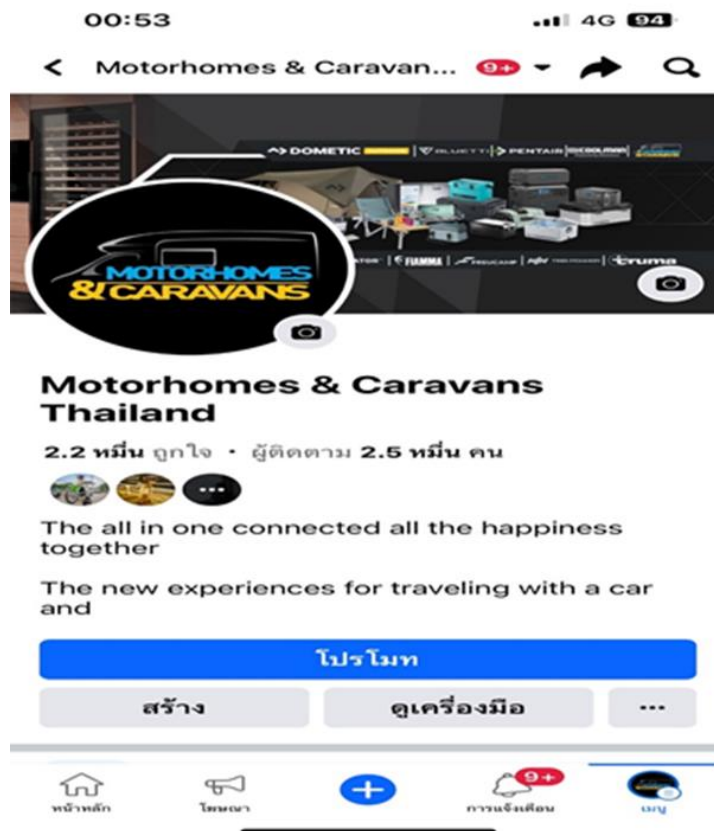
00:53

4G 94

Motorhomes & Caravan... 9+

DOMETIC | BLUETTI | PENTAIR | COOLMAN

FIAMMA | TRUCAMP | truma

MOTORHOMES & CARAVANS

Motorhomes & Caravans Thailand

2.2 หมื่น ถูกใจ • ผู้ติดตาม 2.5 หมื่น คน

The all in one connected all the happiness together

The new experiences for traveling with a car and

โปรโมท

สร้าง

ดูเครื่องมือ

...

หน้าหลัก

โฆษณา

9+

การแจ้งเตือน

เมนู